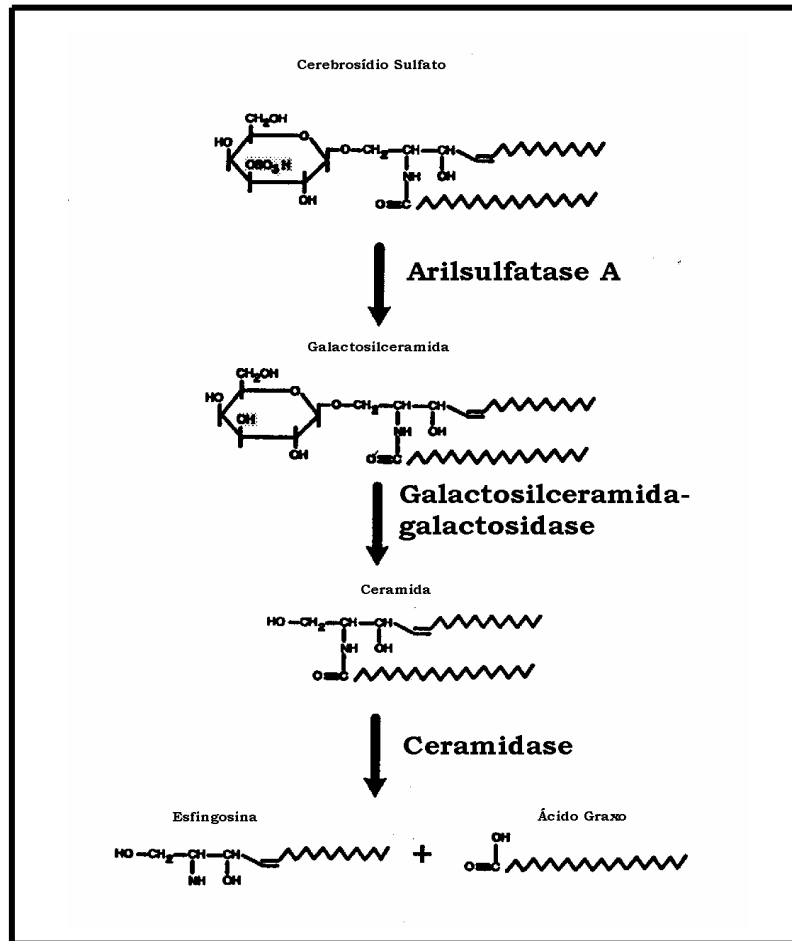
Cerebrosídio Sulfato

$CH_2OH$ HO $OSO_3H$ OH $O-CH_2-CH-CH-$ NH OH $O=C$

Arilsulfatase A

Galactosilceramida

$CH_2OH$ HO OH OH $O-CH_2-CH-CH-$ NH OH $O=C$

Galactosilceramida-galactosidase

Ceramida

$HO-CH_2-CH-CH-$ NH OH $O=C$

Ceramidase

Esfingosina

$HO-CH_2-CH-CH-$ NH OH

+

Ácido Graxo

OH $O=C$